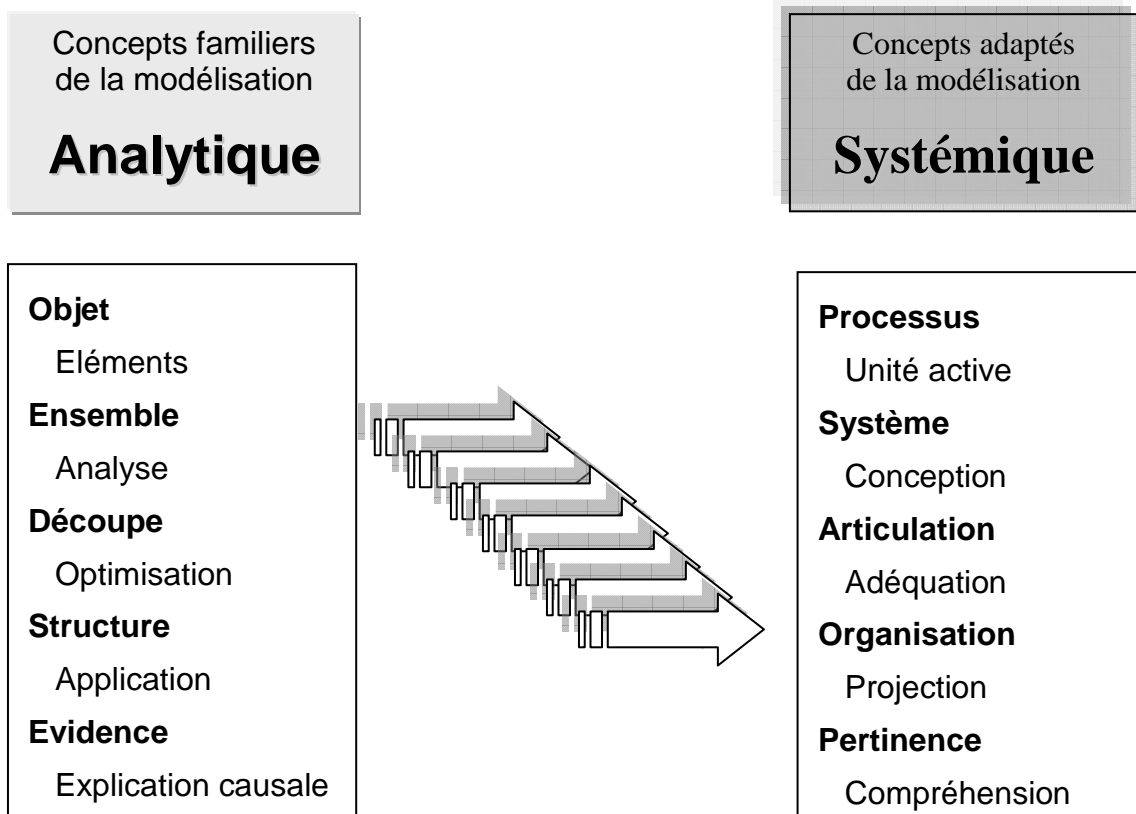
Concepts familiers de la modélisation

**Analytique**

Concepts adaptés de la modélisation

**Systémique**

**Objet**
Eléments
**Ensemble**
Analyse
**Découpe**
Optimisation
**Structure**
Application
**Evidence**
Explication causale

**Processus**
Unité active
**Système**
Conception
**Articulation**
Adéquation
**Organisation**
Projection
**Pertinence**
Compréhension